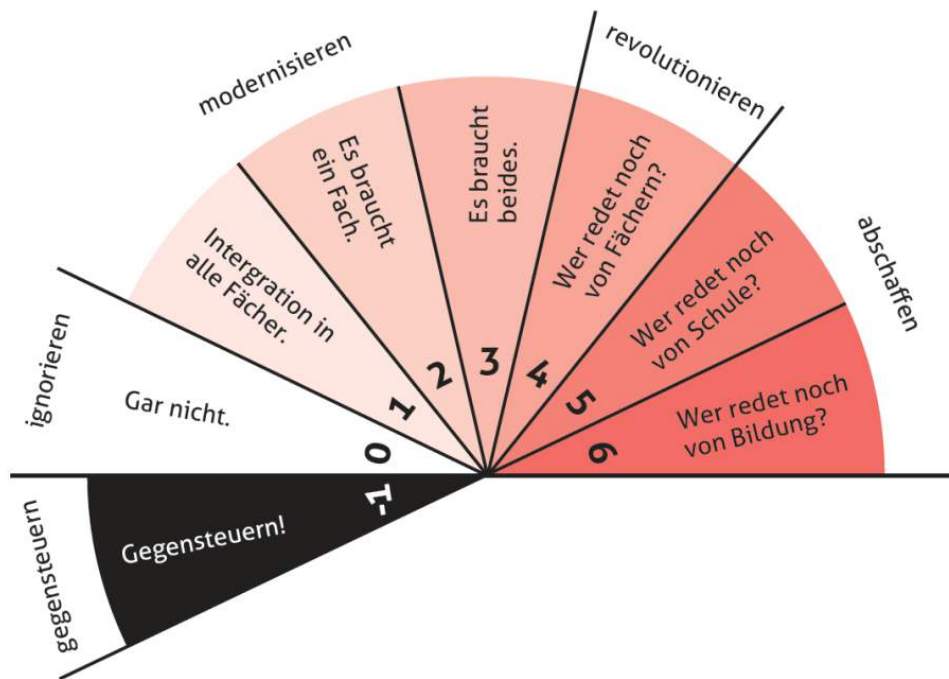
modernisieren

revolutionieren

abschaffen

ignorieren

gegensteuern

Gegensteuern!

-1

Gar nicht.

0

Intergration in alle Fächer.

1

Es braucht ein Fach.

2

Es braucht beides.

3

Wer redet noch von Fächern?

4

Wer redet noch von Schule?

5

Wer redet noch von Bildung?

6